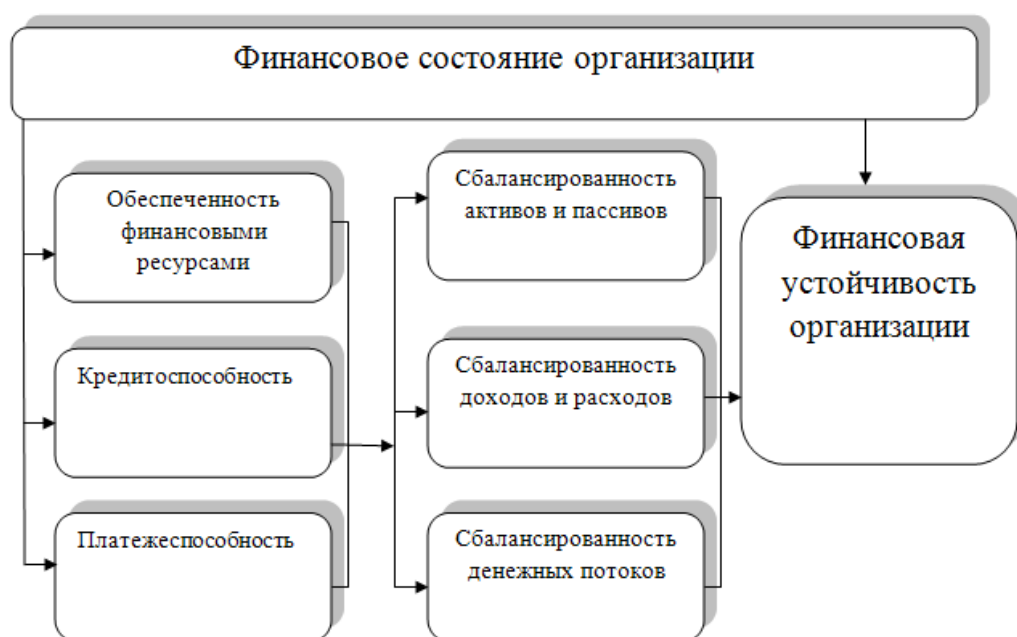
Финансовое состояние организации

Обеспеченность финансовыми ресурсами

Кредитоспособность

Платежеспособность

Сбалансированность активов и пассивов

Сбалансированность доходов и расходов

Сбалансированность денежных потоков

Финансовая устойчивость организации